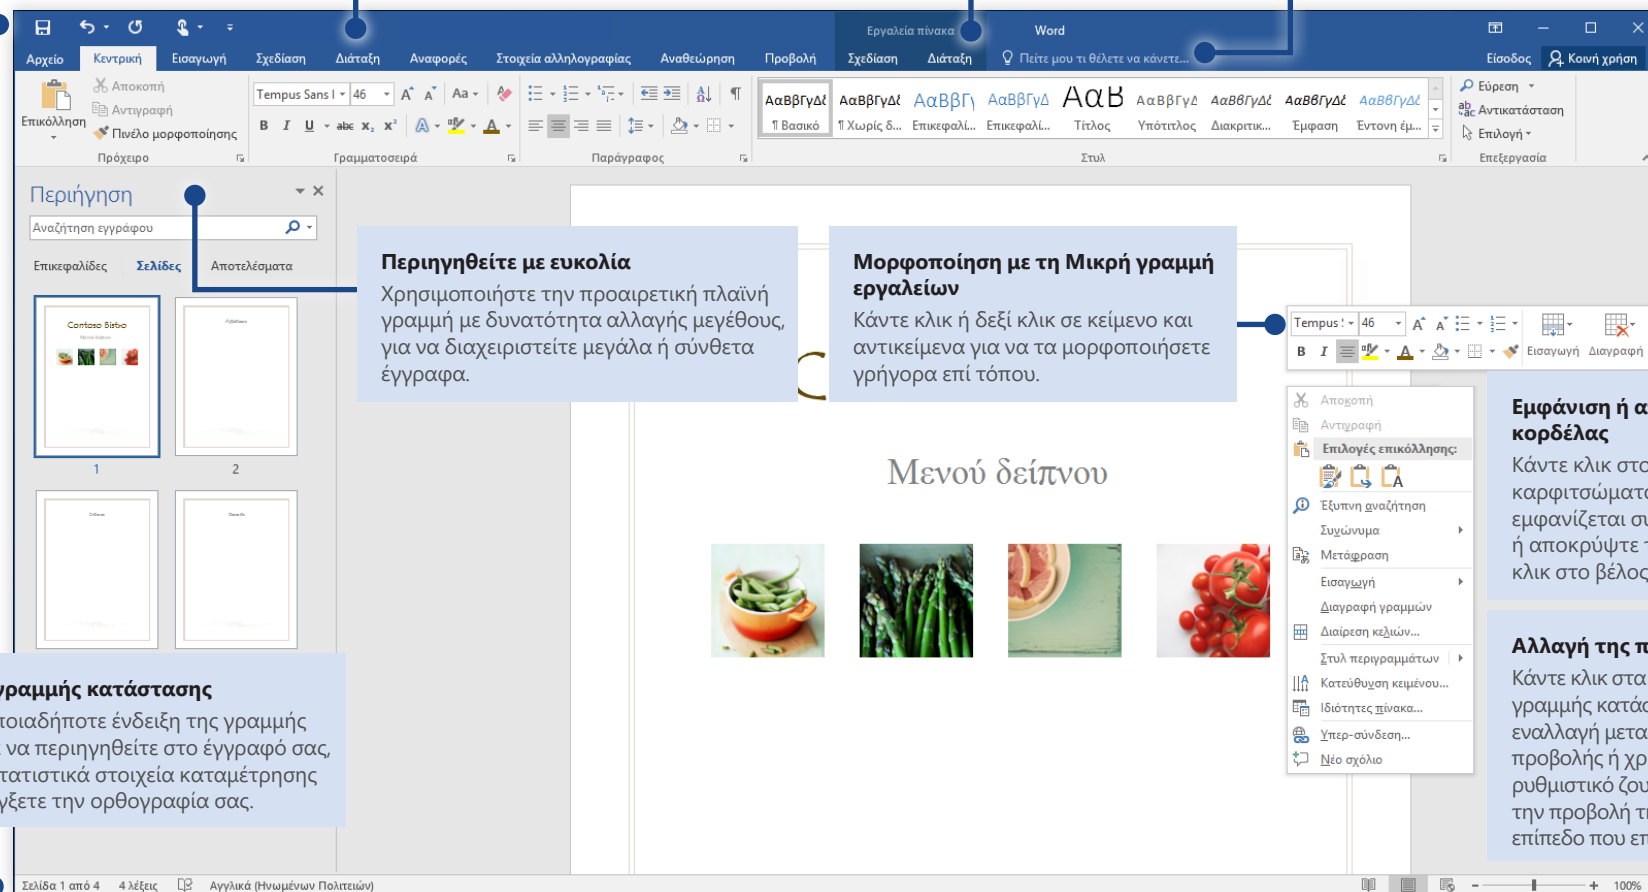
Εργαλεία πίνακα Word

Αρχείο Κεντρική Εισαγωγή Σχεδίαση Διάταξη Αναφορές Στοιχεία αλληλογραφίας Αναθεώρηση Προβολή Σχεδίαση Διάταξη Πείτε μου τι θέλετε να κάνετε... Είσοδος Κοινή χρήση

Επικόλληση Αποκοπή Αντιγραφή Πινέλο μορφοποίησης Πρόχειρο
Tempus Sans I 46 Γραμματοσειρά
Παράγραφος
ΑαΒβΓγΔδ ¶ Βασικό ΑαΒβΓγΔδ ¶ Χωρίς δ... ΑαΒβΓγ Επικεφαλί... ΑαΒβΓγΔ Επικεφαλί... ΑαΒ Τίτλος ΑαΒβΓγΔ Υπότιτλος ΑαΒβΓγΔδ Διακριτικ... ΑαΒβΓγΔδ Έμφαση ΑαΒβΓγΔδ Έντονη έμ... Στυλ
Εύρεση Αντικατάσταση Επιλογή Επεξεργασία

Περιήγηση
Αναζήτηση εγγράφου
Επικεφαλίδες Σελίδες Αποτελέσματα
Contoso Bistro
1 2

Περιηγηθείτε με ευκολία
Χρησιμοποιήστε την προαιρετική πλαϊνή γραμμή με δυνατότητα αλλαγής μεγέθους, για να διαχειριστείτε μεγάλα ή σύνθετα έγγραφα.

Μορφοποίηση με τη Μικρή γραμμή εργαλείων
Κάντε κλικ ή δεξί κλικ σε κείμενο και αντικείμενα για να τα μορφοποιήσετε γρήγορα επί τόπου.

Tempus 46 Εισαγωγή Διαγραφή

Αποκοπή
Αντιγραφή
Επιλογές επικόλλησης:
Έξυπνη αναζήτηση
Συνώνυμα
Μετάφραση
Εισαγωγή
Διαγραφή γραμμών
Διαίρεση κελιών...
Στυλ περιγραμμάτων
Κατεύθυνση κειμένου...
Ιδιότητες πίνακα...
Υπερ-σύνδεση...
Νέο σχόλιο

Μενού δείπνου

Εμφάνιση ή α κορδέλας
Κάντε κλικ στο καρφιτσώματ εμφανίζεται σ ή αποκρύψτε κλικ στο βέλος

Αλλαγή της π
Κάντε κλικ στα γραμμής κατάσ εναλλαγή μετα προβολής ή χρ ρυθμιστικό ζου την προβολή τ επίπεδο που επ

γραμμής κατάστασης
ποιαδήποτε ένδειξη της γραμμής α να περιηγηθείτε στο έγγραφό σας, τατιστικά στοιχεία καταμέτρησης γξετε την ορθογραφία σας.

Σελίδα 1 από 4 4 λέξεις Αγγλικά (Ηνωμένων Πολιτειών) 100%